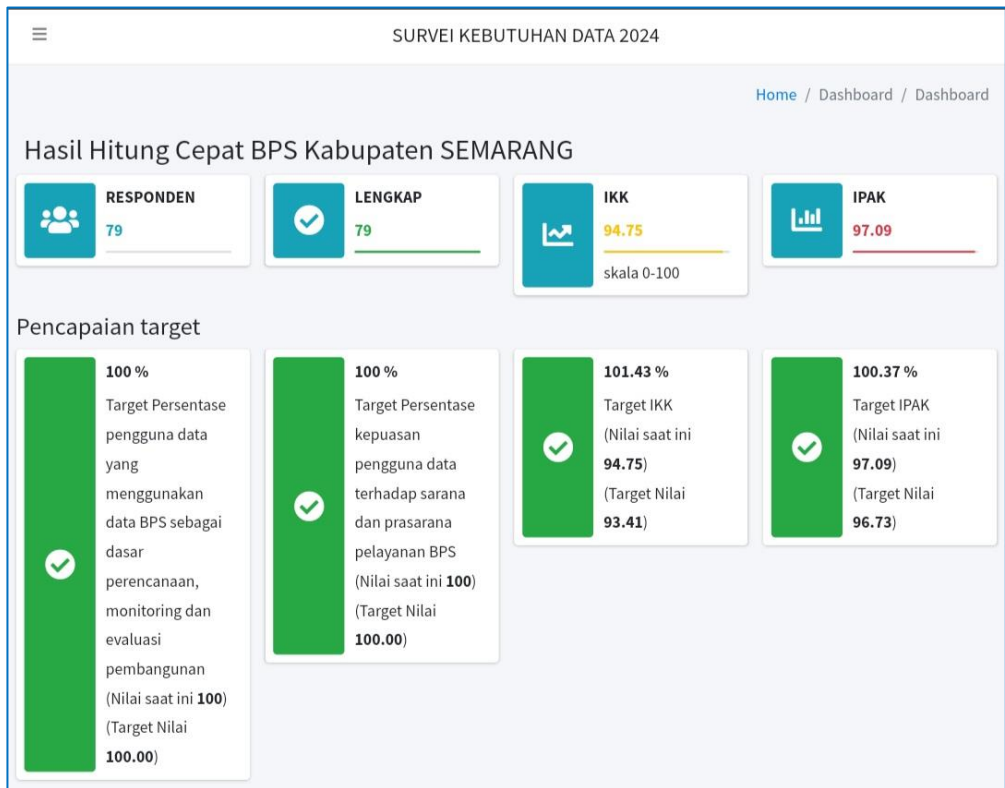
≡

SURVEI KEBUTUHAN DATA 2024

Home / Dashboard / Dashboard

Hasil Hitung Cepat BPS Kabupaten SEMARANG

RESPONDEN
79

LENGKAP
79

IKK
94.75
skala 0-100

IPAK
97.09

Pencapaian target

100 %
Target Persentase pengguna data yang menggunakan data BPS sebagai dasar perencanaan, monitoring dan evaluasi pembangunan (Nilai saat ini **100**) (Target Nilai **100.00**)

100 %
Target Persentase kepuasan pengguna data terhadap sarana dan prasarana pelayanan BPS (Nilai saat ini **100**) (Target Nilai **100.00**)

101.43 %
Target IKK (Nilai saat ini **94.75**) (Target Nilai **93.41**)

100.37 %
Target IPAK (Nilai saat ini **97.09**) (Target Nilai **96.73**)